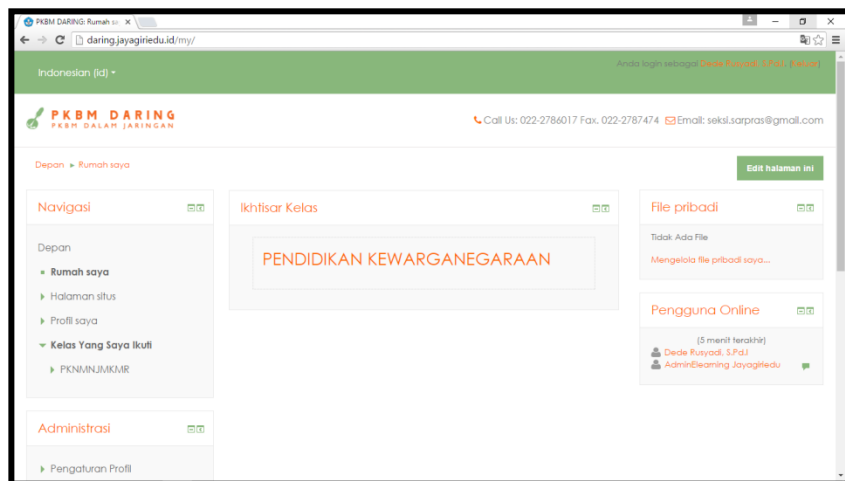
PKBM DARING: Rumah sa ×

daring.jayagiriedu.id/my/

Indonesian (id) ▾

Anda login sebagai Dede Rusyadi, S.Pd.I. (Keluar)

PKBM DARING
PKBM DALAM JARINGAN

Call Us: 022-2786017 Fax. 022-2787474 Email: seksi.sarpras@gmail.com

Depan ▸ Rumah saya

Edit halaman ini

Navigasi

Depan

Rumah saya

Halaman situs

Profil saya

Kelas Yang Saya Ikuti

PKNMNJMKMR

Administrasi

Pengaturan Profil

Ikhtisar Kelas

PENDIDIKAN KEWARGANEGARAAN

File pribadi

Tidak Ada File

Mengelola file pribadi saya...

Pengguna Online

(5 menit terakhir)

Dede Rusyadi, S.Pd.I

AdminElearning Jayagiriedu